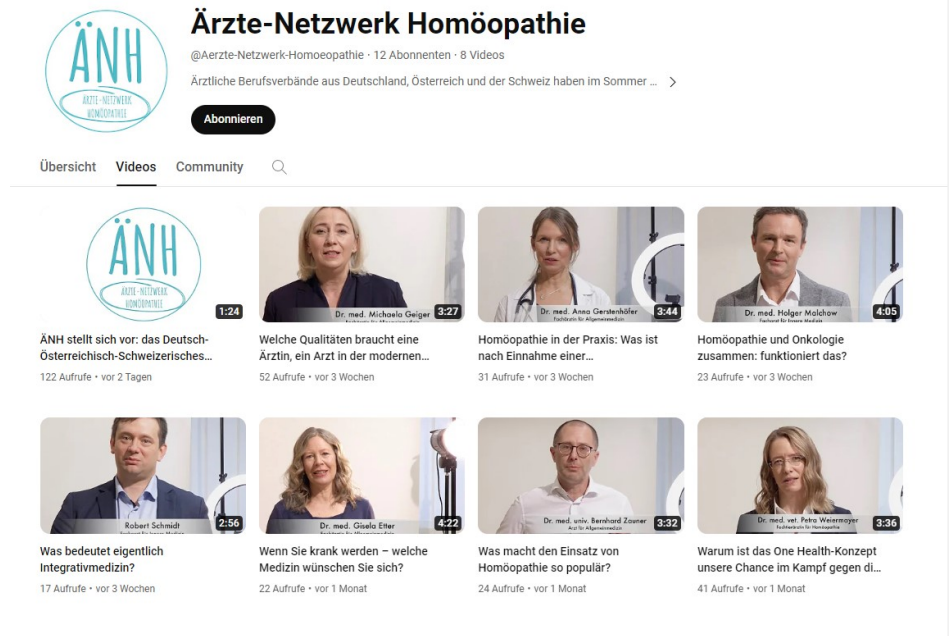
ÄNH
ÄRZTE-NETZWERK HOMÖOPATHIE

Ärzte-Netzwerk Homöopathie

@Aerzte-Netzwerk-Homoeopathie · 12 Abonnenten · 8 Videos

Ärztliche Berufsverbände aus Deutschland, Österreich und der Schweiz haben im Sommer ... >

Abonnieren

Übersicht Videos Community

ÄNH
ÄRZTE-NETZWERK HOMÖOPATHIE
1:24
ÄNH stellt sich vor: das Deutsch-Österreichisch-Schweizerisches...
122 Aufrufe • vor 2 Tagen

Dr. med. Michaela Geiger
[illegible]
3:27
Welche Qualitäten braucht eine Ärztin, ein Arzt in der modernen...
52 Aufrufe • vor 3 Wochen

Dr. med. Anna Gerstenhöfer
Fachärztin für Allgemeinmedizin
3:44
Homöopathie in der Praxis: Was ist nach Einnahme einer...
31 Aufrufe • vor 3 Wochen

Dr. med. Holger Malchow
Facharzt für Innere Medizin
4:05
Homöopathie und Onkologie zusammen: funktioniert das?
23 Aufrufe • vor 3 Wochen

Robert Schmidt
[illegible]
2:56
Was bedeutet eigentlich Integrativmedizin?
17 Aufrufe • vor 3 Wochen

Dr. med. Gisela Etter
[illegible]
4:22
Wenn Sie krank werden – welche Medizin wünschen Sie sich?
22 Aufrufe • vor 1 Monat

Dr. med. univ. Bernhard Zauner
Arzt für Allgemeinmedizin
3:32
Was macht den Einsatz von Homöopathie so populär?
24 Aufrufe • vor 1 Monat

Dr. med. vet. Petra Weiermayer
Fachtierärztin für Homöopathie
3:36
Warum ist das One Health-Konzept unsere Chance im Kampf gegen di...
41 Aufrufe • vor 1 Monat